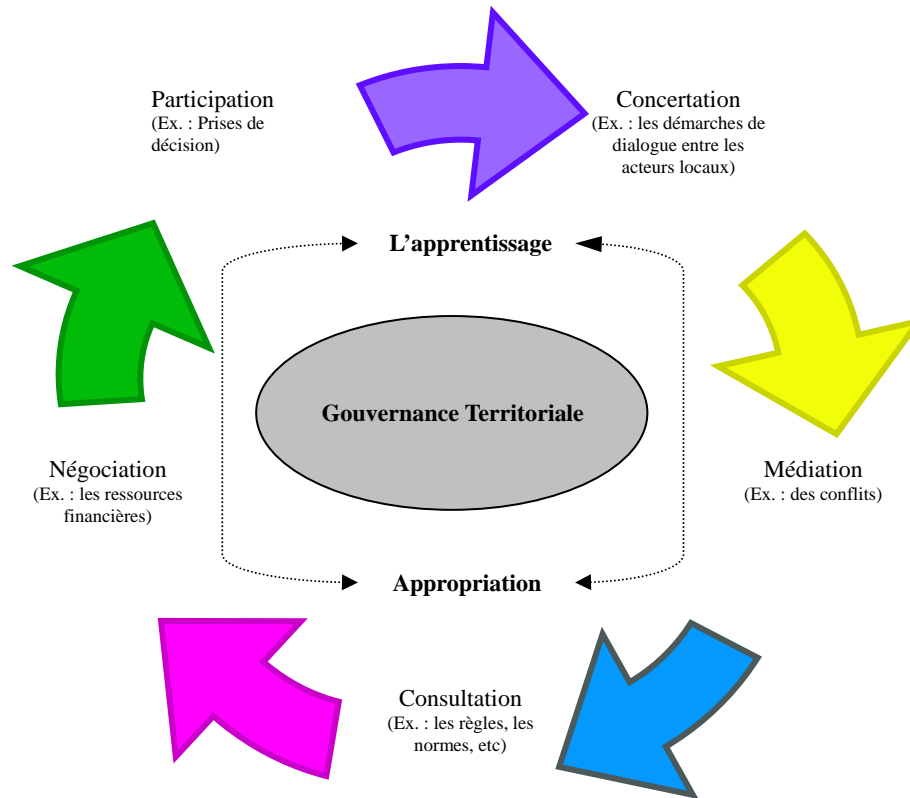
Participation
(Ex. : Prises de décision)

Concertation
(Ex. : les démarches de dialogue entre les acteurs locaux)

L’apprentissage

Gouvernance Territoriale

Négociation
(Ex. : les ressources financières)

Médiation
(Ex. : des conflits)

Appropriation

Consultation
(Ex. : les règles, les normes, etc)